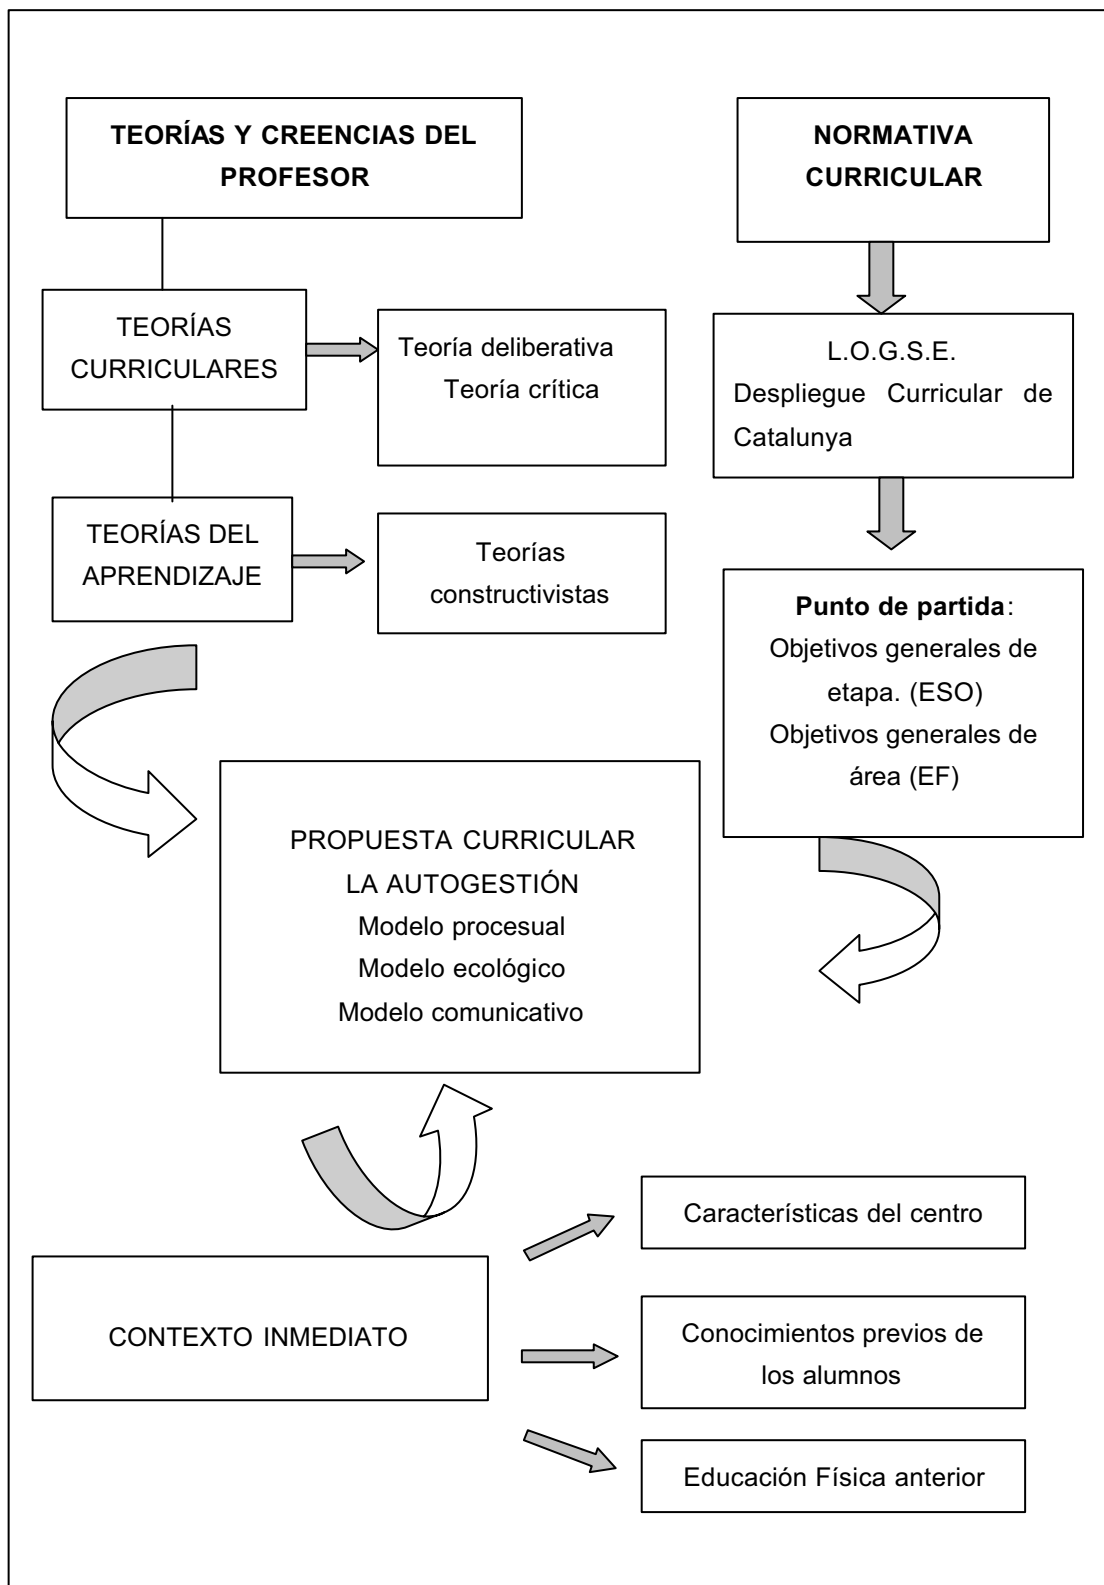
TEORÍAS Y CREENCIAS DEL PROFESOR

NORMATIVA CURRICULAR

TEORÍAS CURRICULARES

Teoría deliberativa
Teoría crítica

L.O.G.S.E.
Despliegue Curricular de Catalunya

TEORÍAS DEL APRENDIZAJE

Teorías constructivistas

**Punto de partida**:
Objetivos generales de etapa. (ESO)
Objetivos generales de área (EF)

PROPUESTA CURRICULAR
LA AUTOGESTIÓN
Modelo procesual
Modelo ecológico
Modelo comunicativo

Características del centro

CONTEXTO INMEDIATO

Conocimientos previos de los alumnos

Educación Física anterior